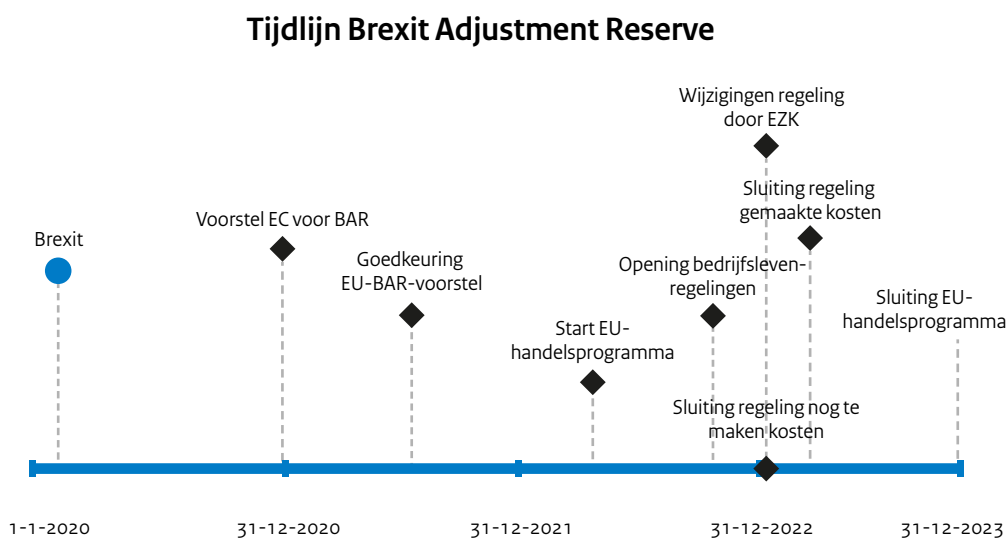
Tijdlijn Brexit Adjustment Reserve

Wijzigingen regeling door EZK

Sluiting regeling gemaakte kosten

Brexit

Voorstel EC voor BAR

Goedkeuring EU-BAR-voorstel

Opening bedrijfsleven-regelingen

Sluiting EU-handelsprogramma

Start EU-handelsprogramma

Sluiting regeling nog te maken kosten

1-1-2020

31-12-2020

31-12-2021

31-12-2022

31-12-2023